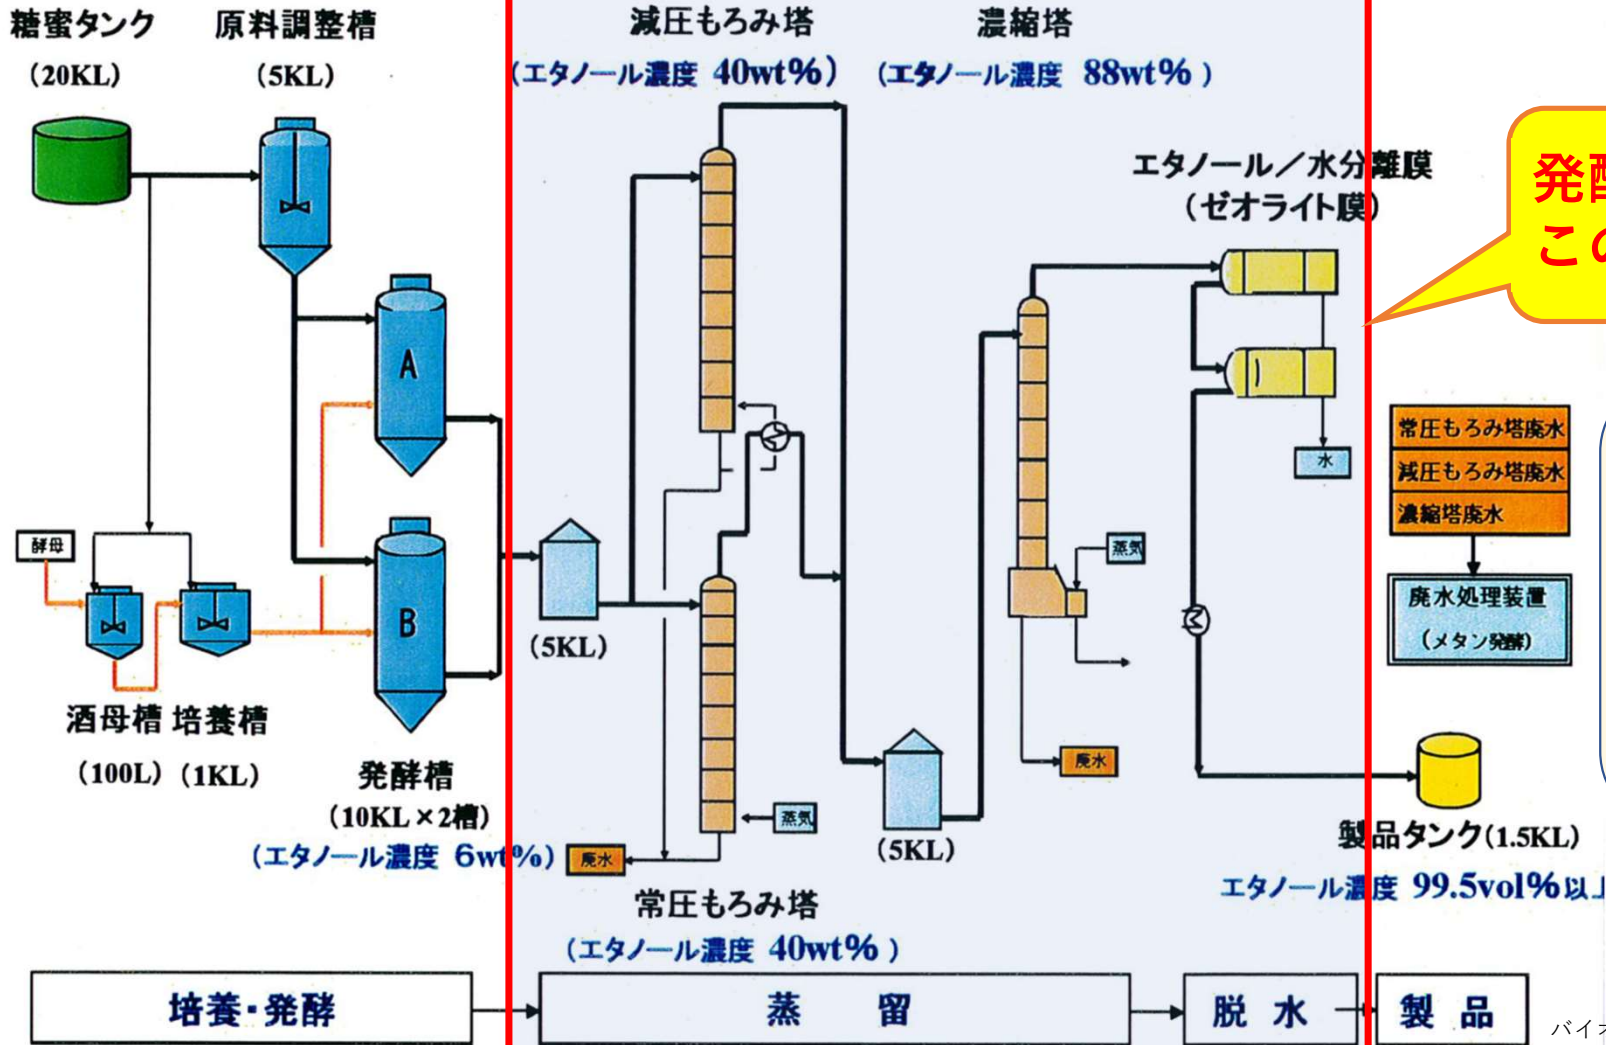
糖蜜タンク
(20KL)

原料調整槽
(5KL)

減圧もろみ塔
(エタノール濃度 40wt%)

濃縮塔
(エタノール濃度 88wt%)

エタノール/水分離膜
(ゼオライト膜)

発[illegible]
こ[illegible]

A

B

酵母

酒母槽 培養槽
(100L) (1KL)

発酵槽
(10KL×2槽)
(エタノール濃度 6wt%)

(5KL)

蒸気

廃水

常圧もろみ塔
(エタノール濃度 40wt%)

(5KL)

蒸気

廃水

水

常圧もろみ塔廃水
減圧もろみ塔廃水
濃縮塔廃水

廃水処理装置
(メタン発酵)

製品タンク(1.5KL)
エタノール濃度 99.5vol%以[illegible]

培養・発酵

蒸 留

脱 水

製 品

バイ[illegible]